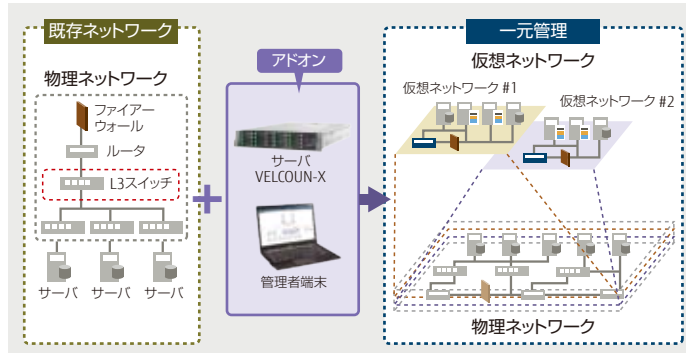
既存ネットワーク

物理ネットワーク

ファイアーウォール

ルータ

L3スイッチ

サーバ サーバ サーバ

アドオン

サーバ
VELCOUN-X

管理者端末

一元管理

仮想ネットワーク

仮想ネットワーク #1

仮想ネットワーク #2

物理ネットワーク